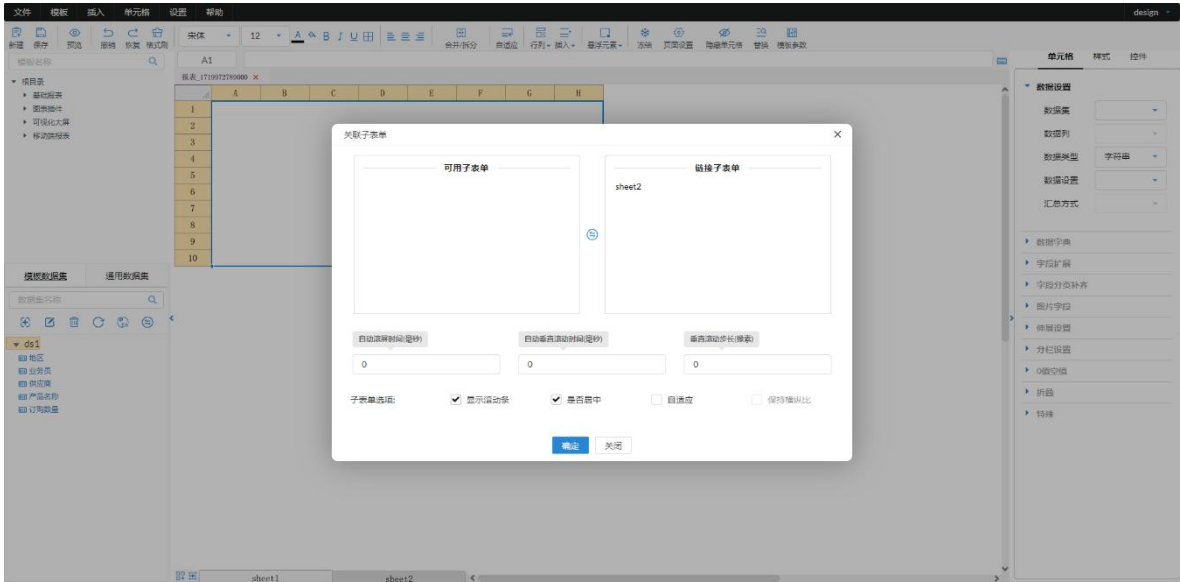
文件 模板 插入 单元格 设置 帮助

design

新建 保存 预览 撤销 恢复 格式刷 宋体 12 B I U 合并/拆分 自适应 行列 插入 悬浮元素 冻结 页面设置 隐藏单元格 替换 模板参数

模板名称

A1

单元格 样式 控件

▾ 项目录
▸ 基础报表
▸ 图表插件
▸ 可视化大屏
▸ 移动端报表

报表_1719972789000 ×

| | A | B | C | D | E | F | G | H |
|---|---|---|---|---|---|---|---|---|
| 1 | | | | | | | | |
| 2 | | | | | | | | |
| 3 | | | | | | | | |
| 4 | | | | | | | | |
| 5 | | | | | | | | |
| 6 | | | | | | | | |
| 7 | | | | | | | | |
| 8 | | | | | | | | |
| 9 | | | | | | | | |
| 10 | | | | | | | | |

模板数据集 通用数据集

数据集名称

ds1
地区
业务员
供应商
产品名称
订购数量

关联子表单 ×

可用子表单

链接子表单
sheet2

自动滚屏时间(毫秒)
0

自动垂直滚动时间(毫秒)
0

垂直滚动步长(像素)
0

子表单选项: 显示滚动条 是否居中 自适应 保持横纵比

确定 关闭

数据设置
数据集
数据列
数据类型 字符串
数据设置
汇总方式

▸ 数据字典
▸ 字段扩展
▸ 字段分页补齐
▸ 图片字段
▸ 伸展设置
▸ 分栏设置
▸ 0值空值
▸ 折叠
▸ 特殊

sheet1 sheet2